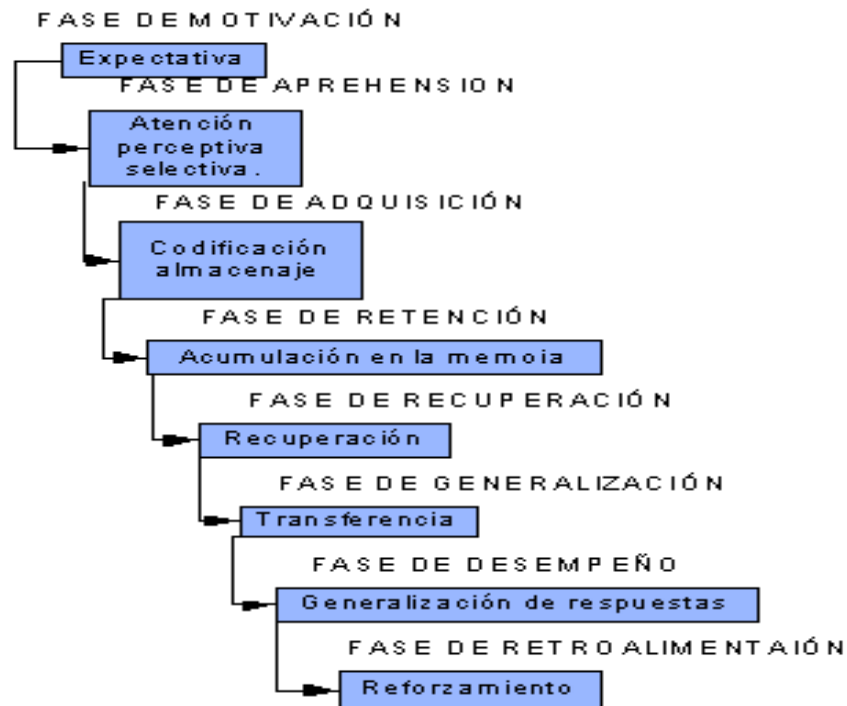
FASE DE MOTIVACIÓN

Expectativa

FASE DE APREHENSION

Atención perceptiva selectiva.

FASE DE ADQUISICIÓN

Codificación almacenaje

FASE DE RETENCIÓN

Acumulación en la memoia

FASE DE RECUPERACIÓN

Recuperación

FASE DE GENERALIZACIÓN

Transferencia

FASE DE DESEMPEÑO

Generalización de respuestas

FASE DE RETROALIMENTAIÓN

Reforzamiento